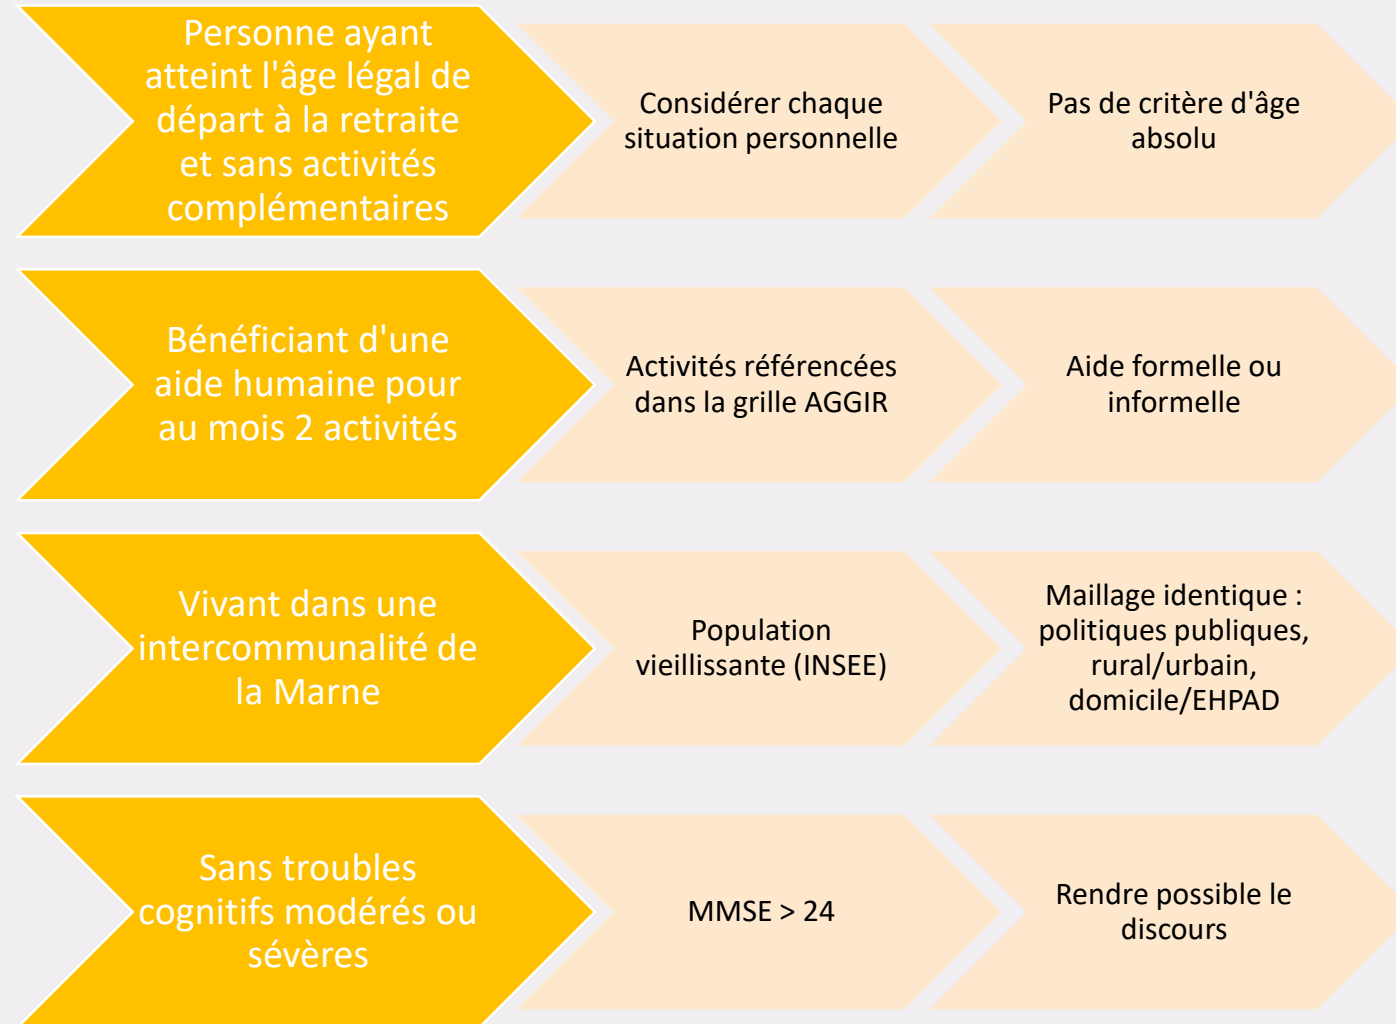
Personne ayant atteint l'âge légal de départ à la retraite et sans activités complémentaires

Considérer chaque situation personnelle

Pas de critère d'âge absolu

Bénéficiant d'une aide humaine pour au mois 2 activités

Activités référencées dans la grille AGGIR

Aide formelle ou informelle

Vivant dans une intercommunalité de la Marne

Population vieillissante (INSEE)

Maillage identique : politiques publiques, rural/urbain, domicile/EHPAD

Sans troubles cognitifs modérés ou sévères

MMSE > 24

Rendre possible le discours